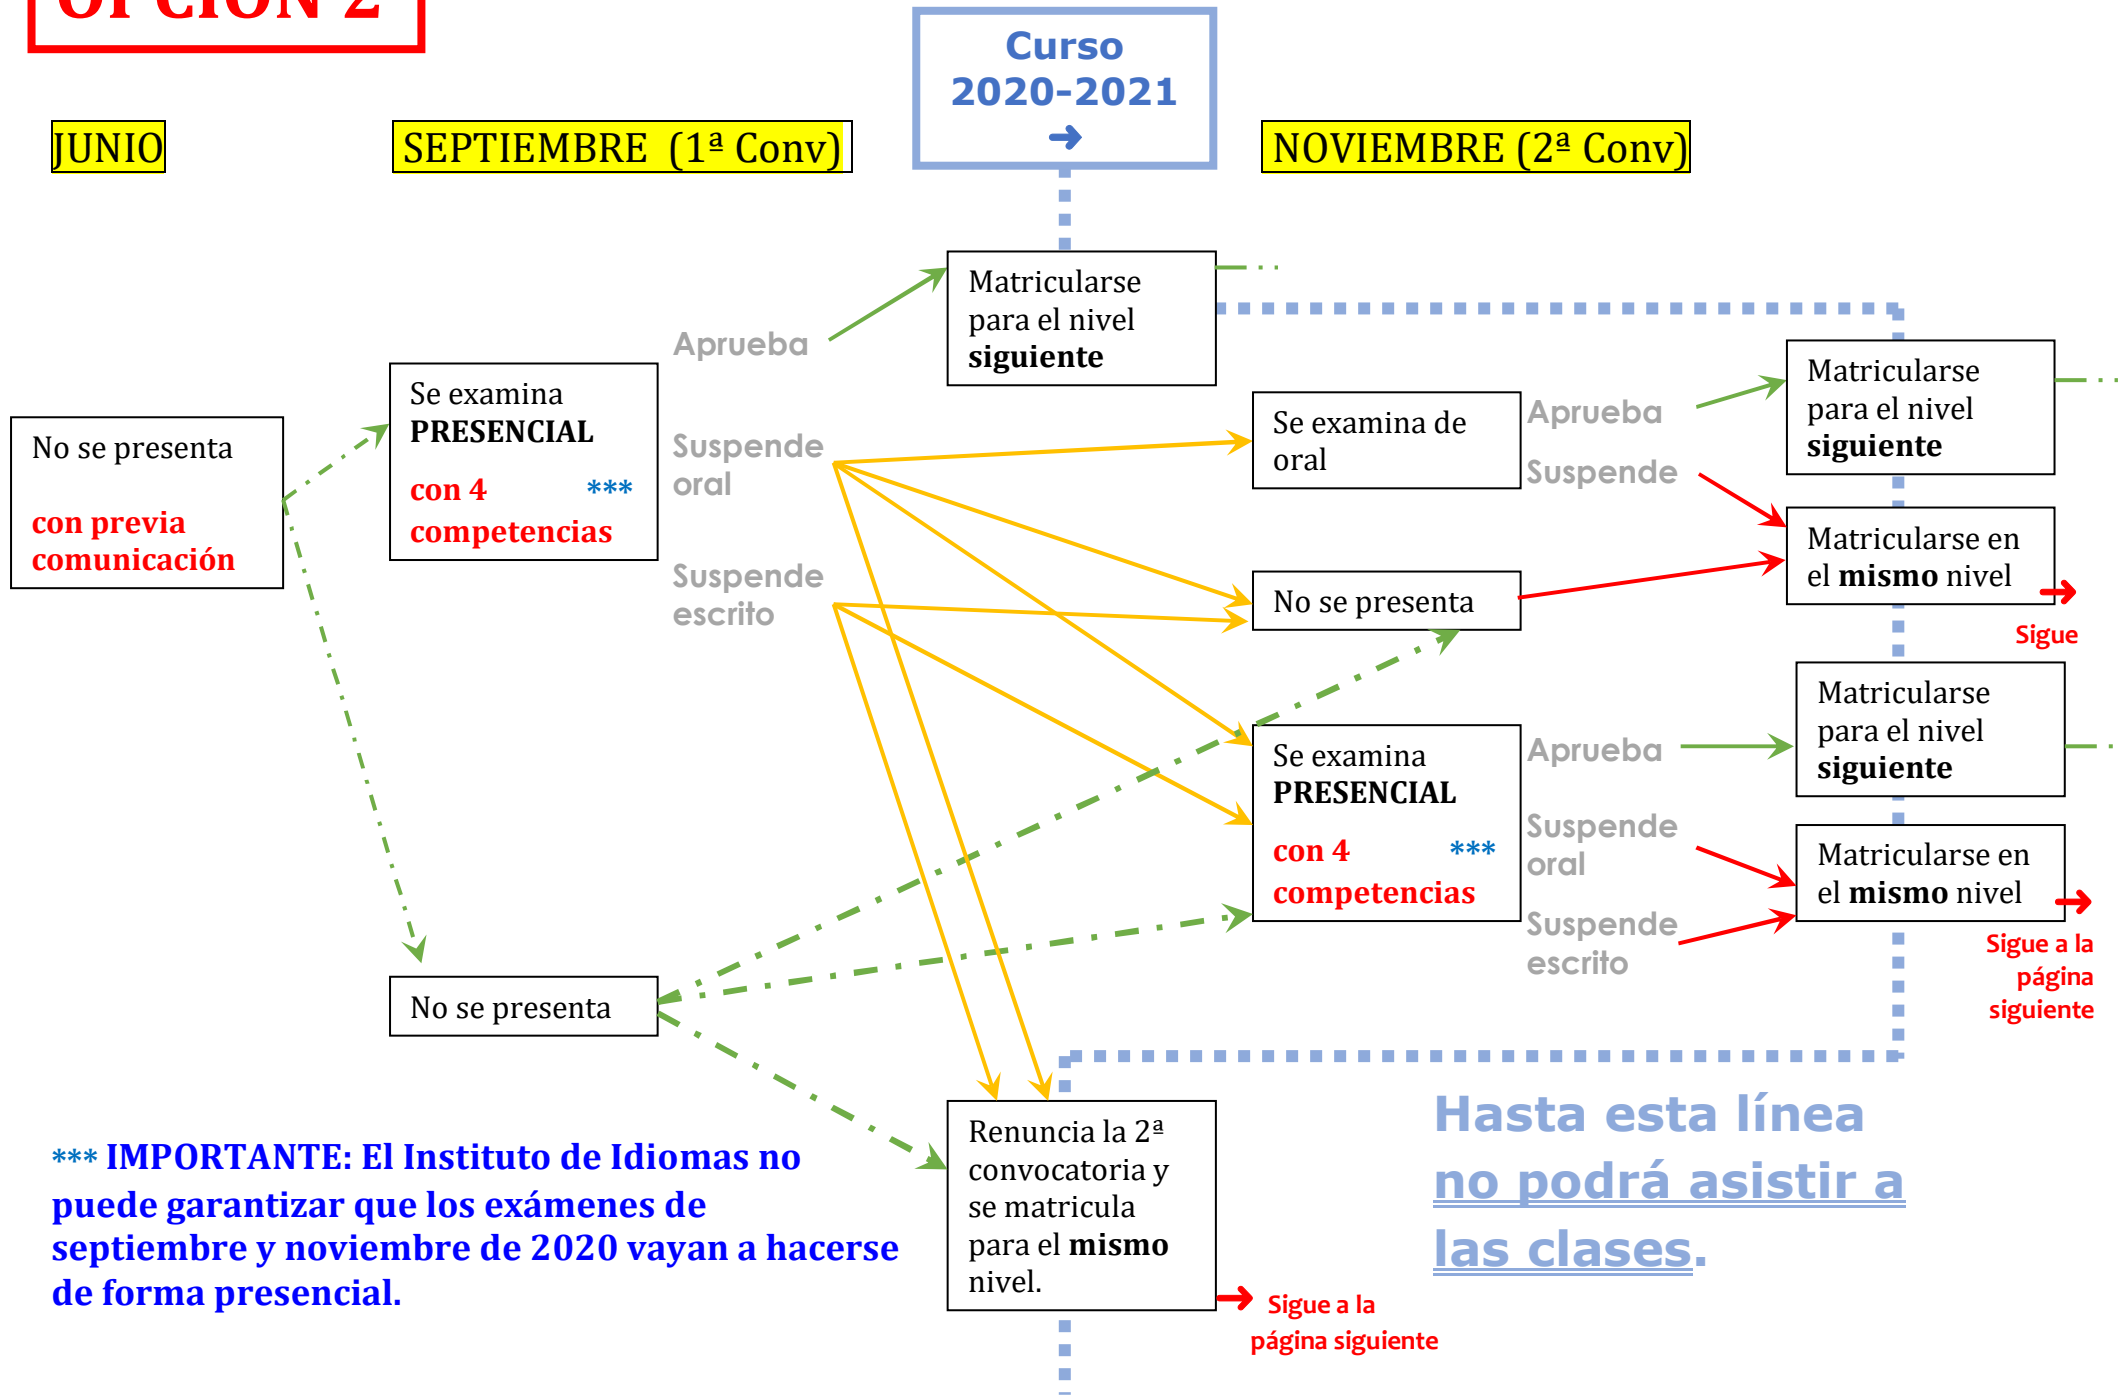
OPCIÓN 2

Curso 2020-2021 ➜

JUNIO

SEPTIEMBRE (1ª Conv)

NOVIEMBRE (2ª Conv)

No se presenta

con previa comunicación

Se examina PRESENCIAL

con 4 competencias ***

Aprueba

Suspende oral

Suspende escrito

Matricularse para el nivel siguiente

Se examina de oral

Aprueba

Suspende

Matricularse para el nivel siguiente

Matricularse en el mismo nivel

Sigue

No se presenta

Se examina PRESENCIAL

con 4 competencias ***

Aprueba

Suspende oral

Suspende escrito

Matricularse para el nivel siguiente

Matricularse en el mismo nivel

Sigue a la página siguiente

No se presenta

Renuncia la 2ª convocatoria y se matricula para el mismo nivel.

Sigue a la página siguiente

*** IMPORTANTE: El Instituto de Idiomas no puede garantizar que los exámenes de septiembre y noviembre de 2020 vayan a hacerse de forma presencial.

Hasta esta línea no podrá asistir a las clases.